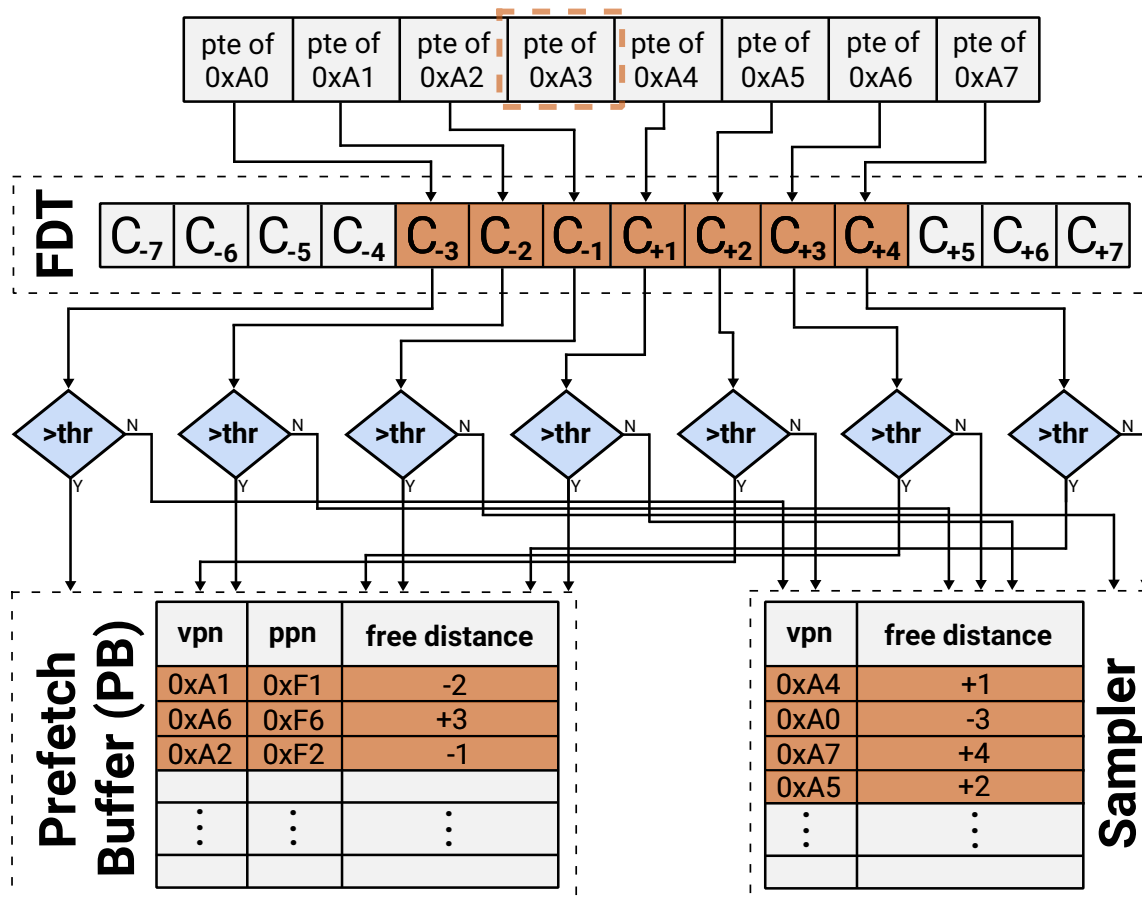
pte of 0xA0 | pte of 0xA1 | pte of 0xA2 | pte of 0xA3 | pte of 0xA4 | pte of 0xA5 | pte of 0xA6 | pte of 0xA7

FDT

$C_{-7}$ $C_{-6}$ $C_{-5}$ $C_{-4}$ $C_{-3}$ $C_{-2}$ $C_{-1}$ $C_{+1}$ $C_{+2}$ $C_{+3}$ $C_{+4}$ $C_{+5}$ $C_{+6}$ $C_{+7}$

>thr N Y
>thr N Y
>thr N Y
>thr N Y
>thr N Y
>thr N Y
>thr N Y

Prefetch Buffer (PB)

| vpn | ppn | free distance |
|---|---|---|
| 0xA1 | 0xF1 | -2 |
| 0xA6 | 0xF6 | +3 |
| 0xA2 | 0xF2 | -1 |
| | | |
| ⋮ | ⋮ | ⋮ |
| | | |

Sampler

| vpn | free distance |
|---|---|
| 0xA4 | +1 |
| 0xA0 | -3 |
| 0xA7 | +4 |
| 0xA5 | +2 |
| ⋮ | ⋮ |
| | |